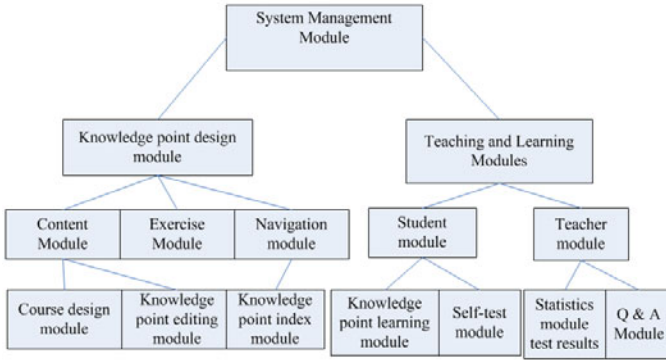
System Management Module

Knowledge point design module

Teaching and Learning Modules

Content Module

Exercise Module

Navigation module

Student module

Teacher module

Course design module

Knowledge point editing module

Knowledge point index module

Knowledge point learning module

Self-test module

Statistics module test results

Q & A Module